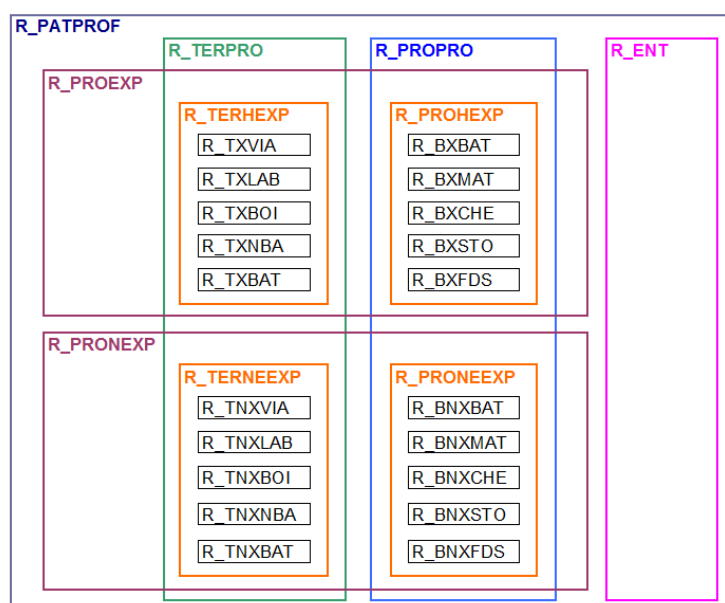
R_PATPROF

R_TERPRO

R_PROPRO

R_ENT

R_PROEXP

R_TERHEXP

R_TXVIA

R_TXLAB

R_TXBOI

R_TXNBA

R_TXBAT

R_PROHEXP

R_BXBAT

R_BXMAT

R_BXCHE

R_BXSTO

R_BXFDS

R_PRONEXP

R_TERNEEXP

R_TNXVIA

R_TNXLAB

R_TNXBOI

R_TNXNBA

R_TNXBAT

R_PRONEEXP

R_BNXBAT

R_BNXMAT

R_BNXCHE

R_BNXSTO

R_BNXFDS